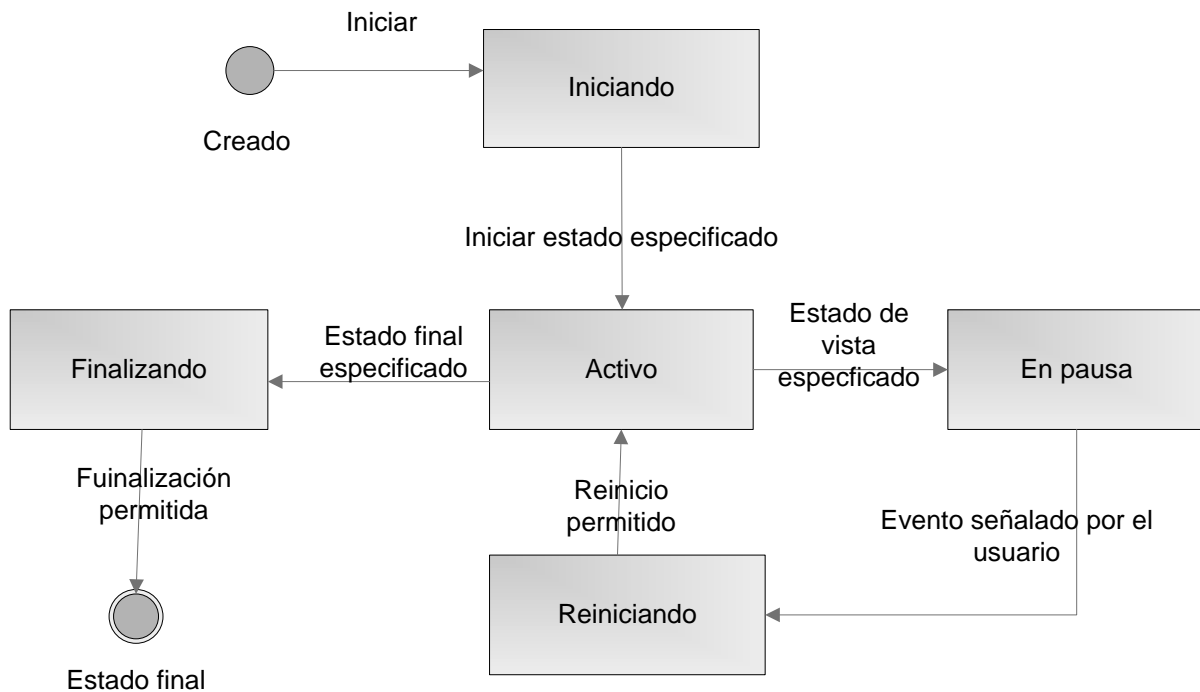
Iniciar

Creado

Iniciando

Iniciar estado especificado

Finalizando

Estado final especificado

Activo

Estado de vista especficado

En pausa

Fuinalización permitida

Reinicio permitido

Evento señalado por el usuario

Reiniciando

Estado final